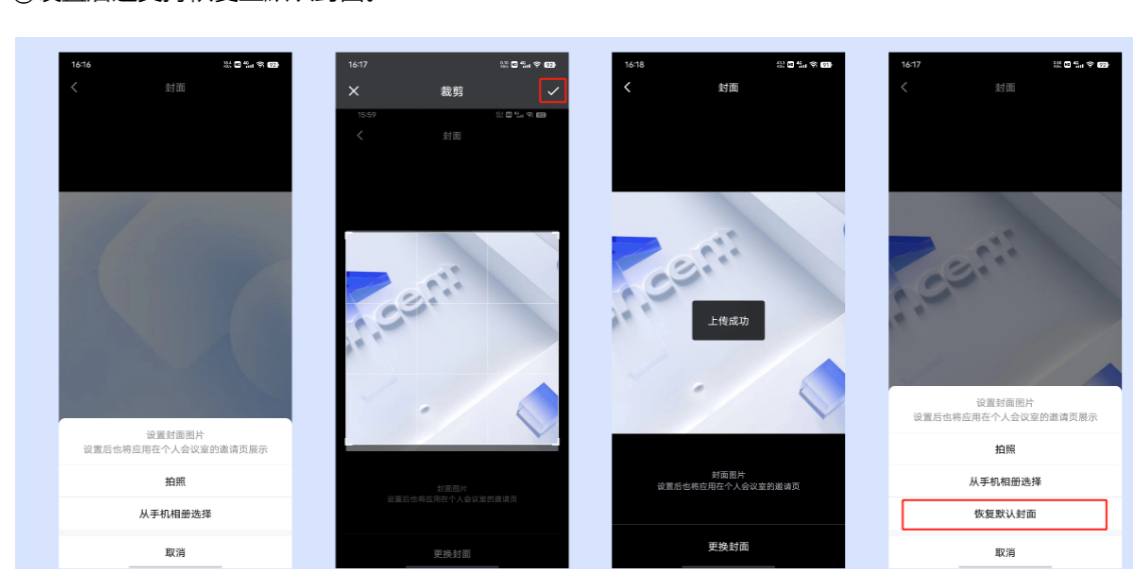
16:16

封面

设置封面图片
设置后也将应用在个人会议室的邀请页展示

拍照

从手机相册选择

取消

16:17

裁剪

15:59

封面

封面图片
设置后也将应用在个人会议室的邀请页

更换封面

16:18

封面

上传成功

封面图片
设置后也将应用在个人会议室的邀请页

更换封面

16:17

封面

设置封面图片
设置后也将应用在个人会议室的邀请页展示

拍照

从手机相册选择

恢复默认封面

取消